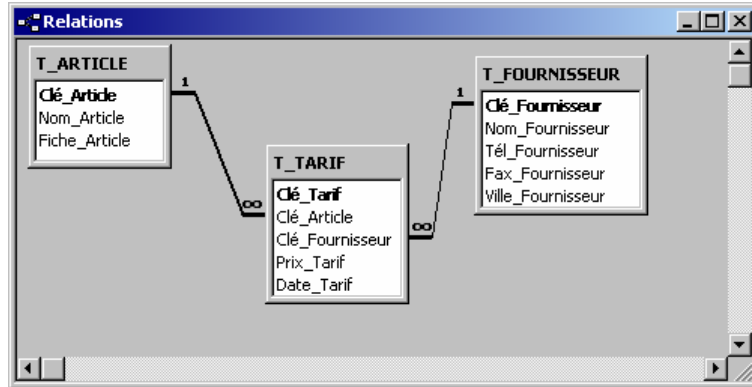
Relations

T_ARTICLE
Clé_Article
Nom_Article
Fiche_Article

1

$\infty$

T_TARIF
Clé_Tarif
Clé_Article
Clé_Fournisseur
Prix_Tarif
Date_Tarif

$\infty$

1

T_FOURNISSEUR
Clé_Fournisseur
Nom_Fournisseur
Tél_Fournisseur
Fax_Fournisseur
Ville_Fournisseur